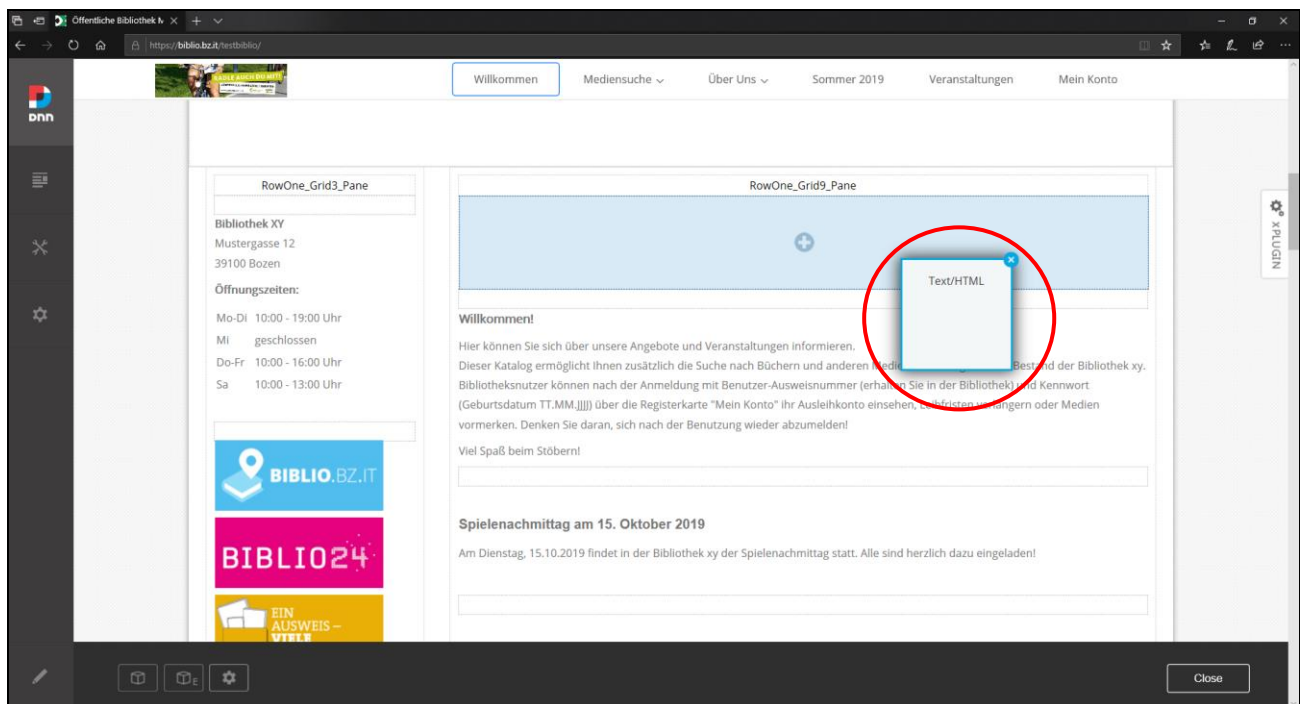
Öffentliche Bibliothek N ×

https://biblio.bz.it/testbiblio/

dnn

RADLE AUCH DU MIT!

Willkommen
Mediensuche
Über Uns
Sommer 2019
Veranstaltungen
Mein Konto

RowOne_Grid3_Pane

Bibliothek XY
Mustergasse 12
39100 Bozen

Öffnungszeiten:

Mo-Di 10:00 - 19:00 Uhr
Mi geschlossen
Do-Fr 10:00 - 16:00 Uhr
Sa 10:00 - 13:00 Uhr

BIBLIO.BZ.IT

BIBLIO24

EIN AUSWEIS – VIELE

RowOne_Grid9_Pane

Text/HTML

Willkommen!

Hier können Sie sich über unsere Angebote und Veranstaltungen informieren.
Dieser Katalog ermöglicht Ihnen zusätzlich die Suche nach Büchern und anderen Medi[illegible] Best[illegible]nd der Bibliothek xy. Bibliotheksnutzer können nach der Anmeldung mit Benutzer-Ausweisnummer (erhal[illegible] Sie in der Bibliothek) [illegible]nd Kennwort (Geburtsdatum TT.MM.JJJJ) über die Registerkarte "Mein Konto" ihr Ausleihkonto einsehen, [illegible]hfristen v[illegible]ngern oder Medien vormerken. Denken Sie daran, sich nach der Benutzung wieder abzumelden!

Viel Spaß beim Stöbern!

Spielenachmittag am 15. Oktober 2019

Am Dienstag, 15.10.2019 findet in der Bibliothek xy der Spielenachmittag statt. Alle sind herzlich dazu eingeladen!

XPLUGIN

Close